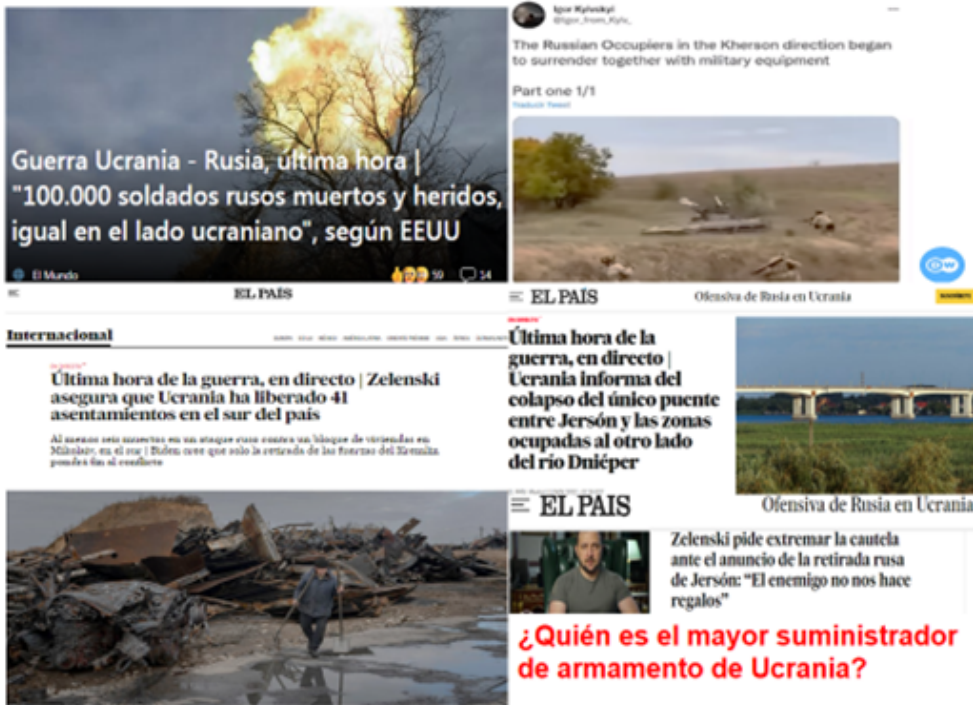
Guerra Ucrania - Rusia, última hora | "100.000 soldados rusos muertos y heridos, igual en el lado ucraniano", según EEUU

El Mundo

59

14

Igor Kyivskyi
@igor_from_Kyiv_

The Russian Occupiers in the Kherson direction began to surrender together with military equipment

Part one 1/1
Traducir Tweet

EL PAÍS

Internacional

Última hora de la guerra, en directo | Zelenski asegura que Ucrania ha liberado 41 asentamientos en el sur del país

Al menos seis muertos en un ataque ruso contra un bloque de viviendas en Mikolaiv, en el sur | Biden cree que solo la retirada de las fuerzas del Kremlin pondrá fin al conflicto

EL PAÍS

Ofensiva de Rusia en Ucrania

Última hora de la guerra, en directo | Ucrania informa del colapso del único puente entre Jersón y las zonas ocupadas al otro lado del río Dniéper

EL PAÍS

Ofensiva de Rusia en Ucrania

Zelenski pide extremar la cautela ante el anuncio de la retirada rusa de Jersón: "El enemigo no nos hace regalos"

¿Quién es el mayor suministrador de armamento de Ucrania?